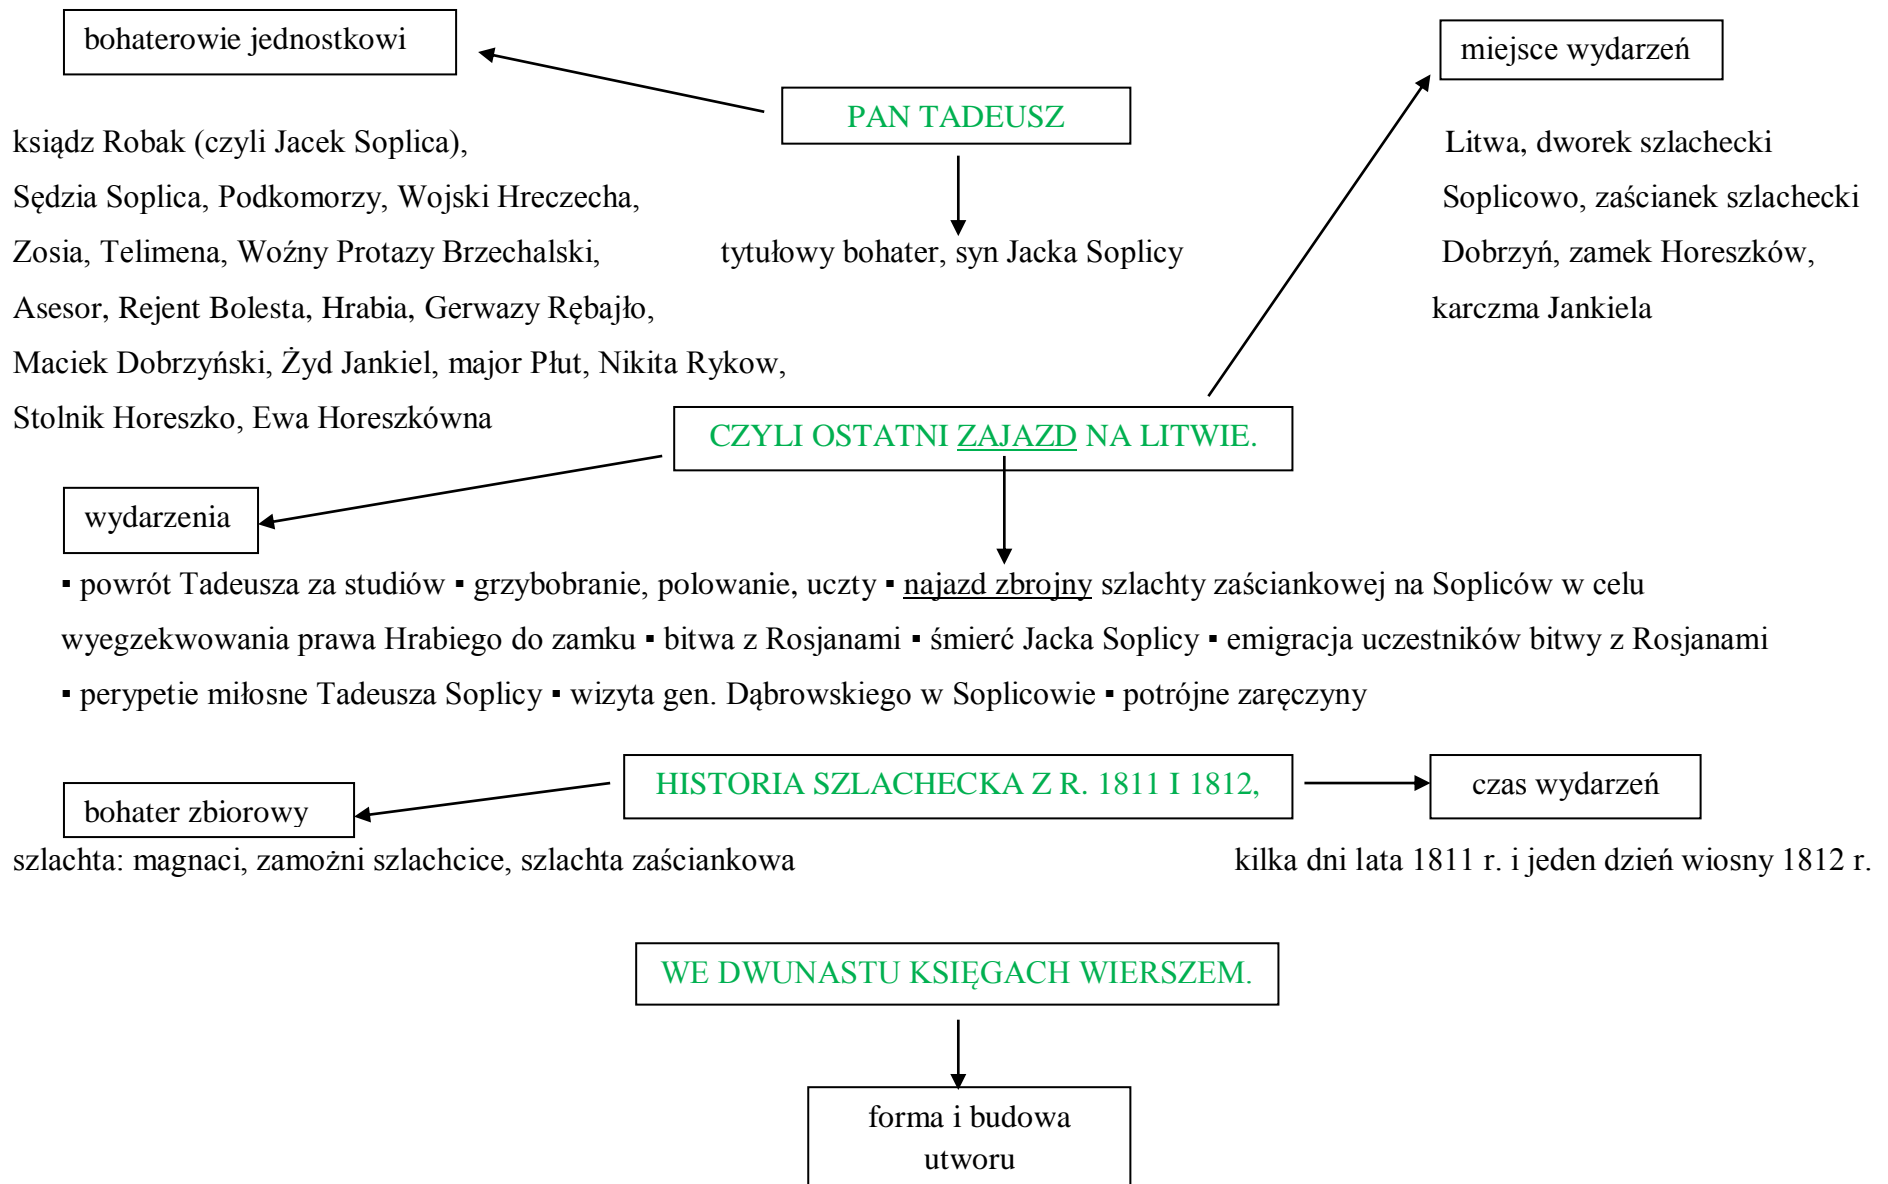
bohaterowie jednostkowi

PAN TADEUSZ

miejsce wydarzeń

ksiądz Robak (czyli Jacek Soplica), Sędzia Soplica, Podkomorzy, Wojski Hreczecha, Zosia, Telimena, Woźny Protazy Brzechalski, Asesor, Rejent Bolesta, Hrabia, Gerwazy Rębajło, Maciek Dobrzyński, Żyd Jankiel, major Płut, Nikita Rykow, Stolnik Horeszko, Ewa Horeszkówna

tytułowy bohater, syn Jacka Soplicy

Litwa, dworek szlachecki Soplicowo, zaścianek szlachecki Dobrzyń, zamek Horeszków, karczma Jankiela

CZYLI OSTATNI ZAJAZD NA LITWIE.

wydarzenia

▪ powrót Tadeusza za studiów ▪ grzybobranie, polowanie, uczty ▪ najazd zbrojny szlachty zaściankowej na Sopliców w celu wyegzekwowania prawa Hrabiego do zamku ▪ bitwa z Rosjanami ▪ śmierć Jacka Soplicy ▪ emigracja uczestników bitwy z Rosjanami ▪ perypetie miłosne Tadeusza Soplicy ▪ wizyta gen. Dąbrowskiego w Soplicowie ▪ potrójne zaręczyny

HISTORIA SZLACHECKA Z R. 1811 I 1812,

bohater zbiorowy

czas wydarzeń

szlachta: magnaci, zamożni szlachcice, szlachta zaściankowa

kilka dni lata 1811 r. i jeden dzień wiosny 1812 r.

WE DWUNASTU KSIĘGACH WIERSZEM.

forma i budowa utworu